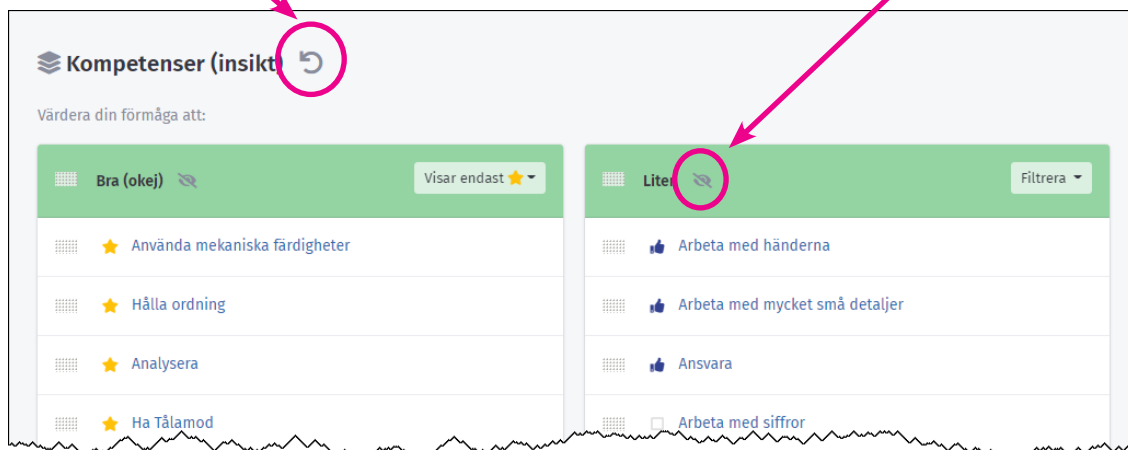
Kompetenser (insikt)

Värdera din förmåga att:

Bra (okej)

Visar endast

Använda mekaniska färdigheter

Hålla ordning

Analysera

Ha Tålamod

Liten

Filtrera

Arbeta med händerna

Arbeta med mycket små detaljer

Ansvara

Arbeta med siffror